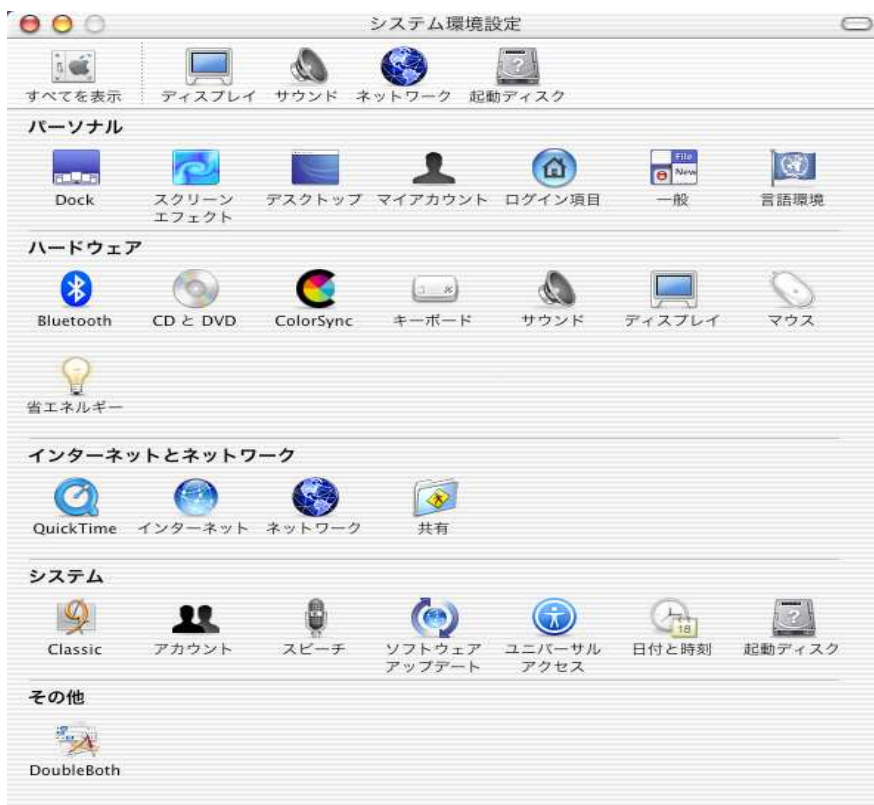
システム環境設定

すべてを表示 ディスプレイ サウンド ネットワーク 起動ディスク

パーソナル

Dock スクリーンエフェクト デスクトップ マイアカウント ログイン項目 File New 一般 言語環境

ハードウェア

Bluetooth CD と DVD ColorSync キーボード サウンド ディスプレイ マウス

省エネルギー

インターネットとネットワーク

QuickTime インターネット ネットワーク 共有

システム

Classic アカウント スピーチ ソフトウェアアップデート ユニバーサルアクセス 18 日付と時刻 起動ディスク

その他

DoubleBoth